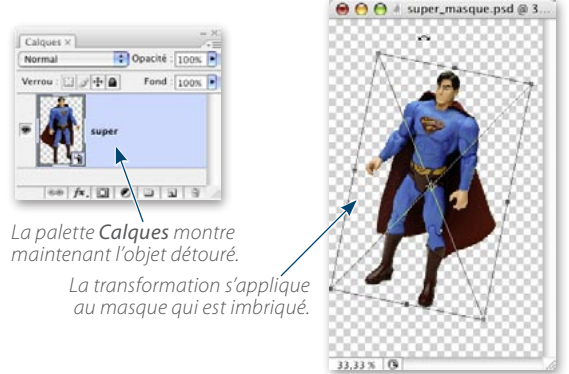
Calques ×

Normal

Opacité : 100%

Verrou :

Fond : 100%

super

fx.

La palette Calques montre maintenant l'objet détouré.

La transformation s'applique au masque qui est imbriqué.

super_masque.psd @ 3...

33,33 %